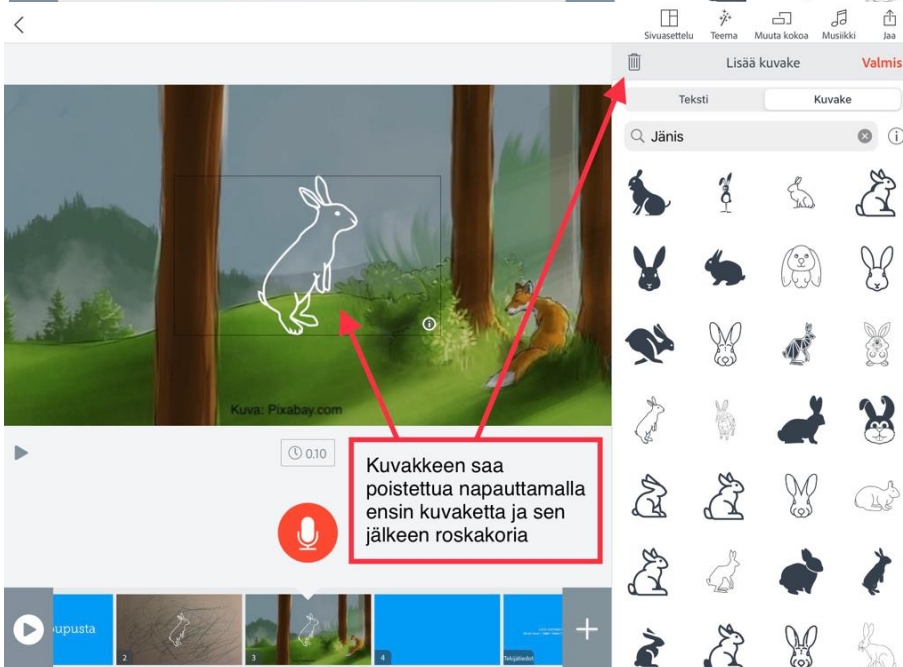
Sivuasettelu Teema Muuta kokoa Musiikki Jaa

Lisää kuvake

Valmis

Teksti

Kuvake

Jänis

Kuva: Pixabay.com

0.10

Kuvakkeen saa poistettua napauttamalla ensin kuvaketta ja sen jälkeen roskakoria

upusta

2

3

4

Tekijätiedot